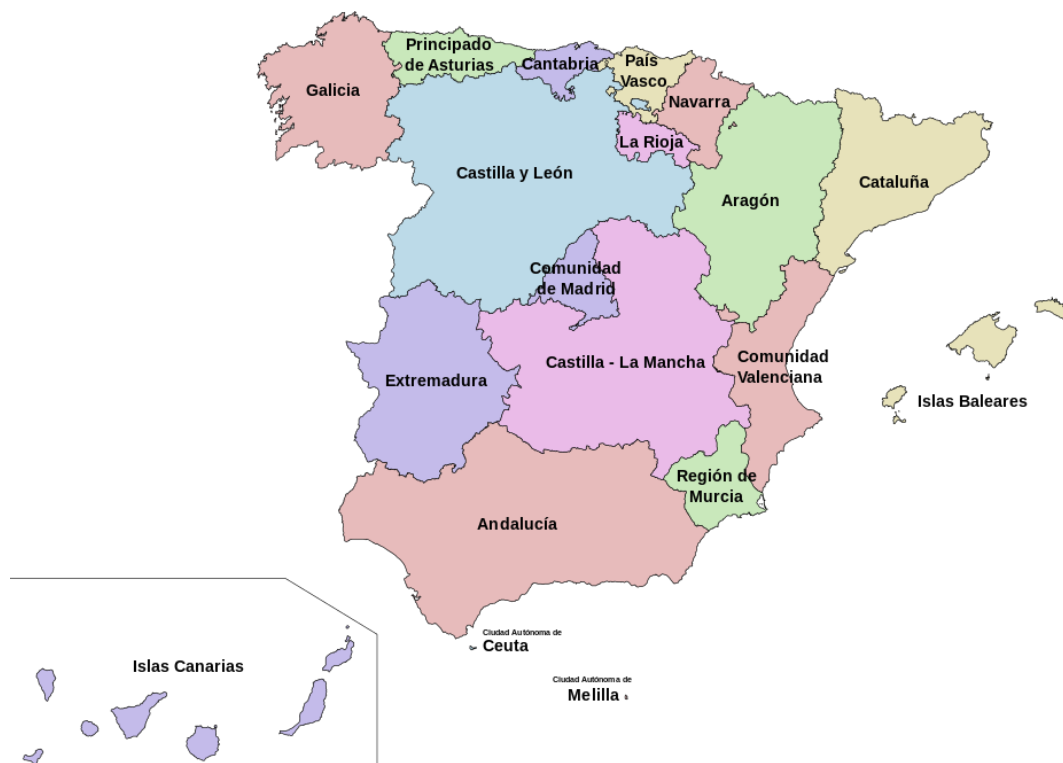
Principado de Asturias

Galicia

Cantabria

País Vasco

Navarra

La Rioja

Castilla y León

Cataluña

Aragón

Comunidad de Madrid

Castilla - La Mancha

Comunidad Valenciana

Extremadura

Islas Baleares

Región de Murcia

Andalucía

Ciudad Autónoma de
Ceuta

Ciudad Autónoma de
Melilla

Islas Canarias